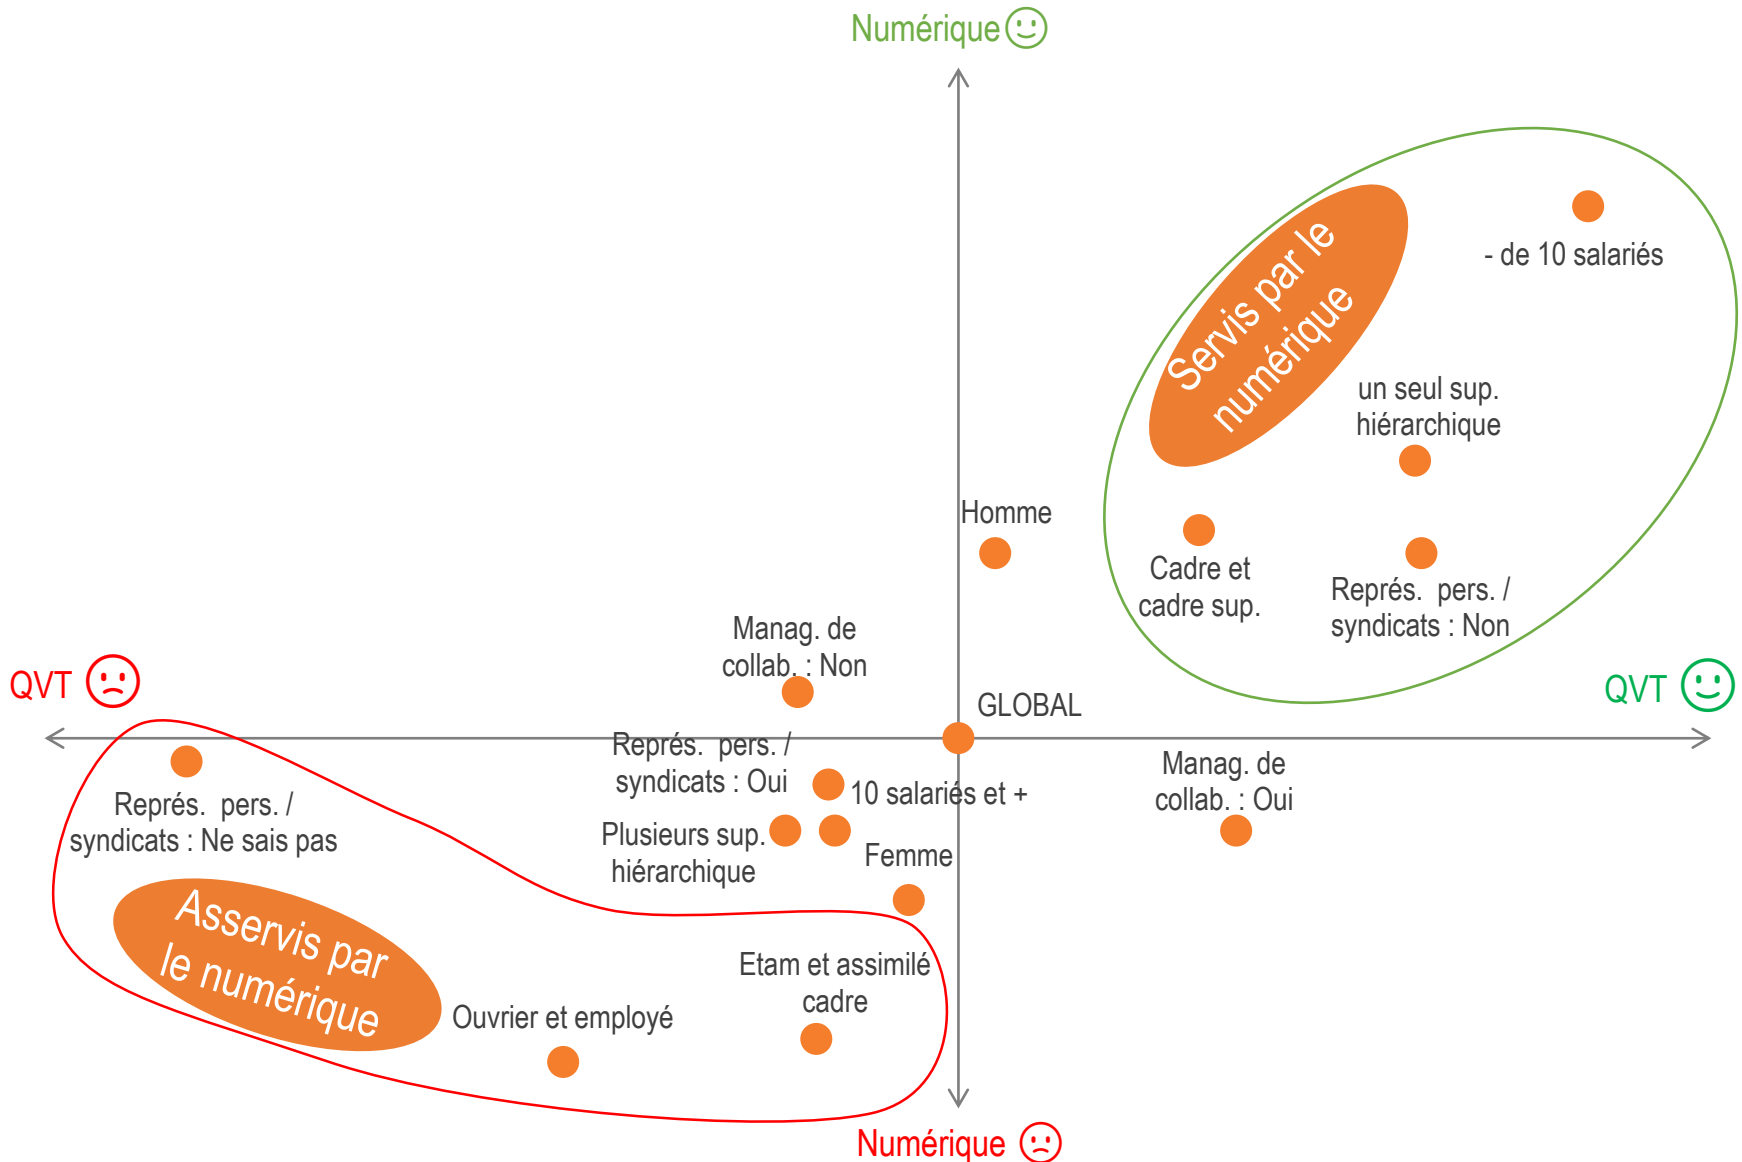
Numérique

Servis par le numérique

- de 10 salariés

un seul sup. hiérarchique

Homme

Cadre et cadre sup.

Représ. pers. / syndicats : Non

Manag. de collab. : Non

QVT

QVT

GLOBAL

Représ. pers. / syndicats : Oui

10 salariés et +

Manag. de collab. : Oui

Représ. pers. / syndicats : Ne sais pas

Plusieurs sup. hiérarchique

Femme

Asservis par le numérique

Etam et assimilé cadre

Ouvrier et employé

Numérique